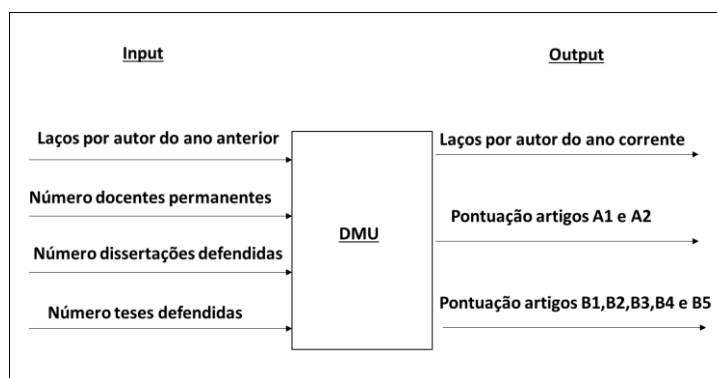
Input

Output

Laços por autor do ano anterior

Número docentes permanentes

Número dissertações defendidas

Número teses defendidas

DMU

Laços por autor do ano corrente

Pontuação artigos A1 e A2

Pontuação artigos B1,B2,B3,B4 e B5